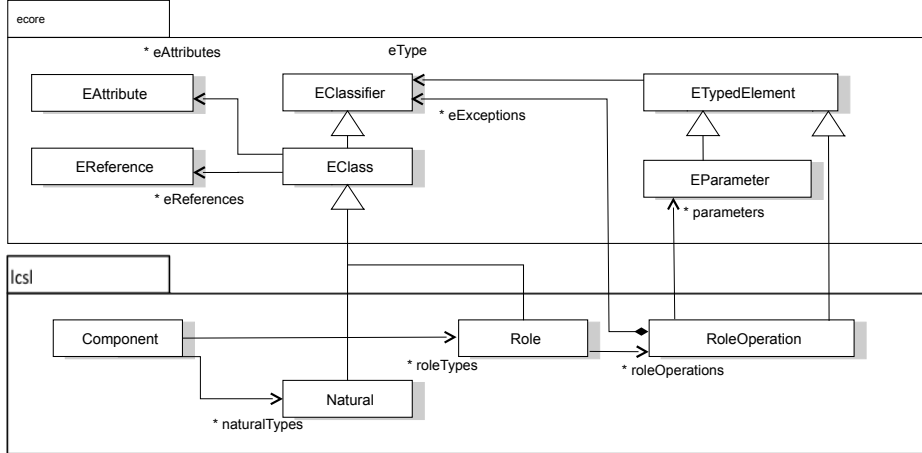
ecore

* eAttributes

eType

EAttribute

EClassifier

ETypedElement

* eExceptions

EReference

EClass

EParameter

* eReferences

* parameters

lcsl

Component

Role

RoleOperation

* roleTypes

* roleOperations

Natural

* naturalTypes